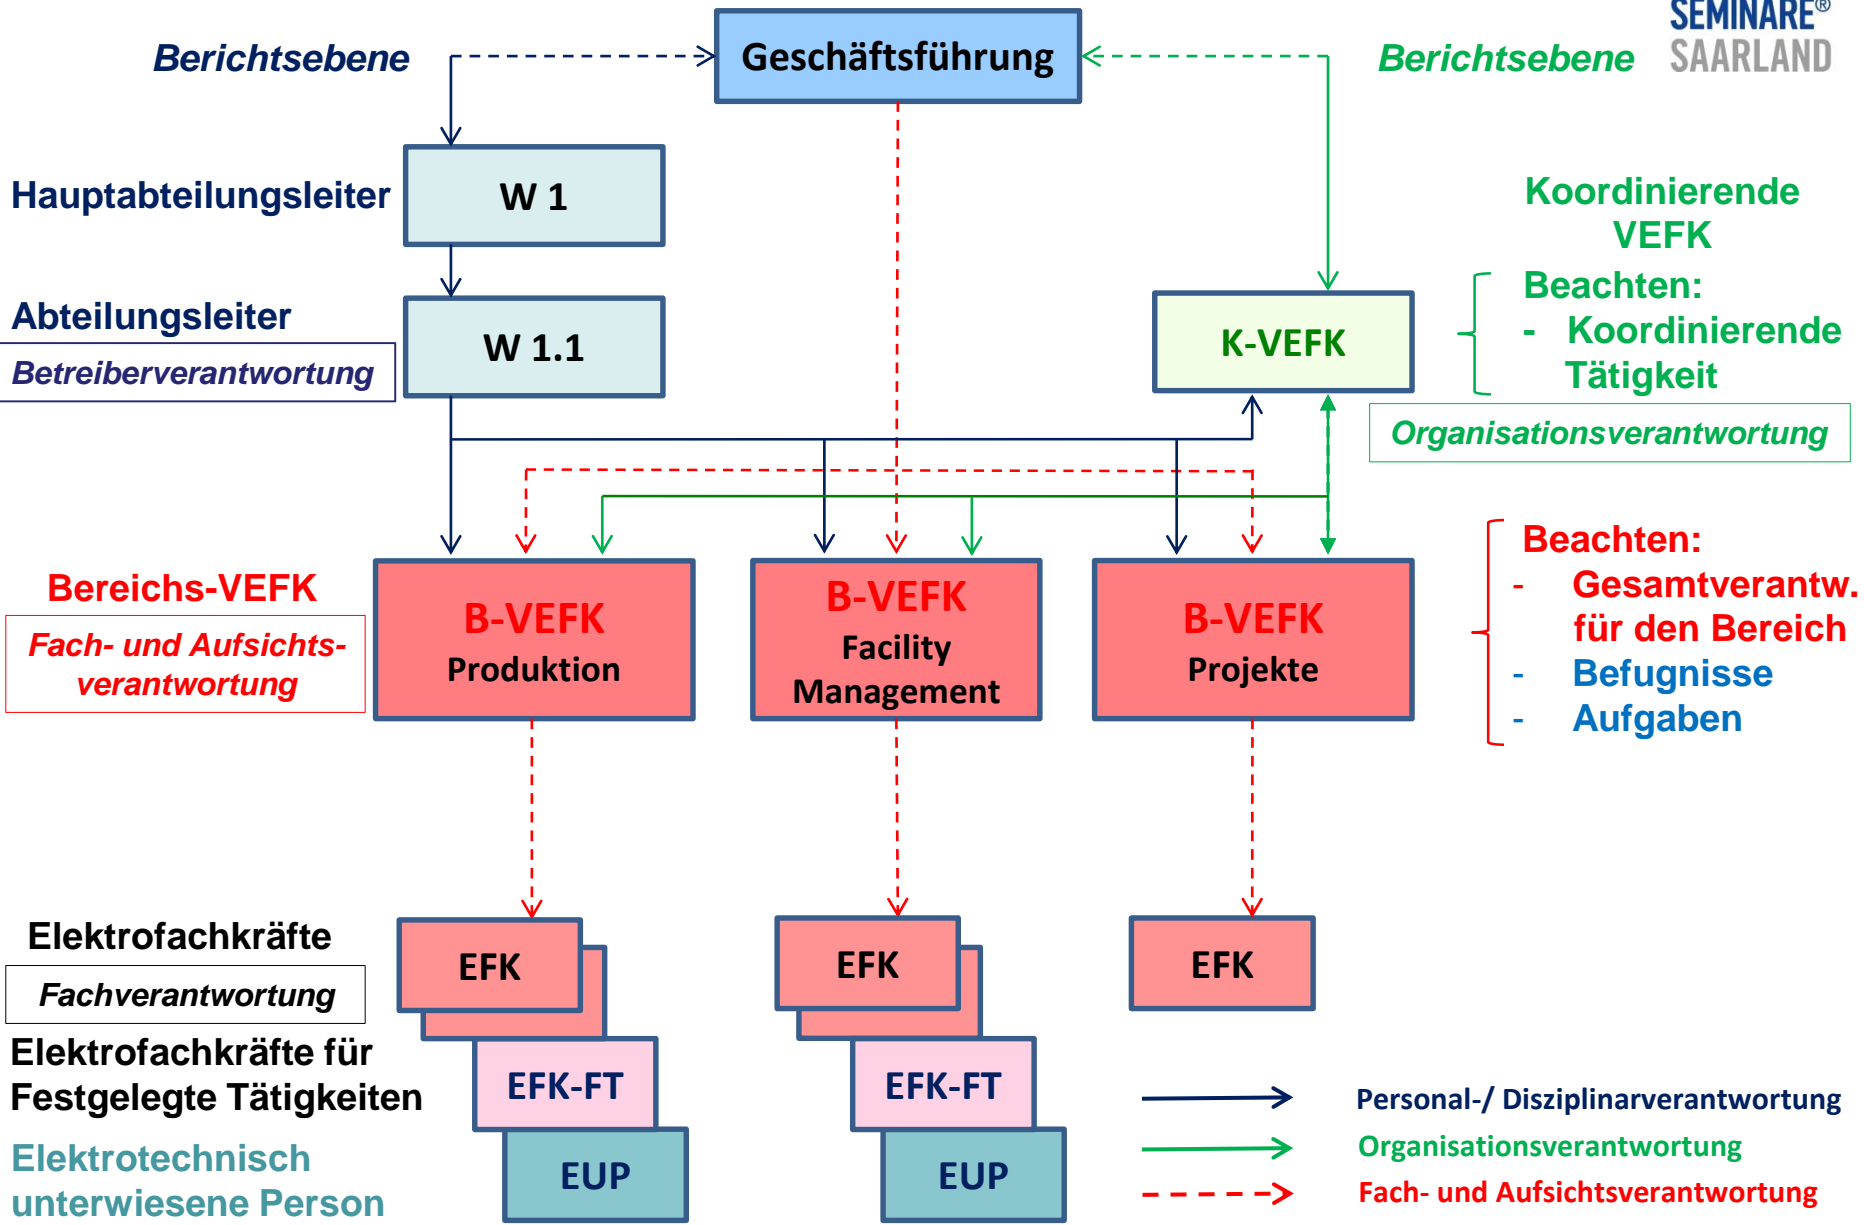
SEMINARE®
SAARLAND

Berichtsebene

Geschäftsführung

Berichtsebene

Hauptabteilungsleiter

W 1

Koordinierende VEFK

Beachten:
- Koordinierende Tätigkeit

Abteilungsleiter

Betreiberverantwortung

W 1.1

K-VEFK

Organisationsverantwortung

Bereichs-VEFK

Fach- und Aufsichtsverantwortung

B-VEFK
Produktion

B-VEFK
Facility Management

B-VEFK
Projekte

Beachten:
- Gesamtverantw. für den Bereich
- Befugnisse
- Aufgaben

Elektrofachkräfte

Fachverantwortung

EFK

EFK

EFK

Elektrofachkräfte für Festgelegte Tätigkeiten

EFK-FT

EFK-FT

Elektrotechnisch unterwiesene Person

EUP

EUP

Personal-/ Disziplinarverantwortung
Organisationsverantwortung
Fach- und Aufsichtsverantwortung